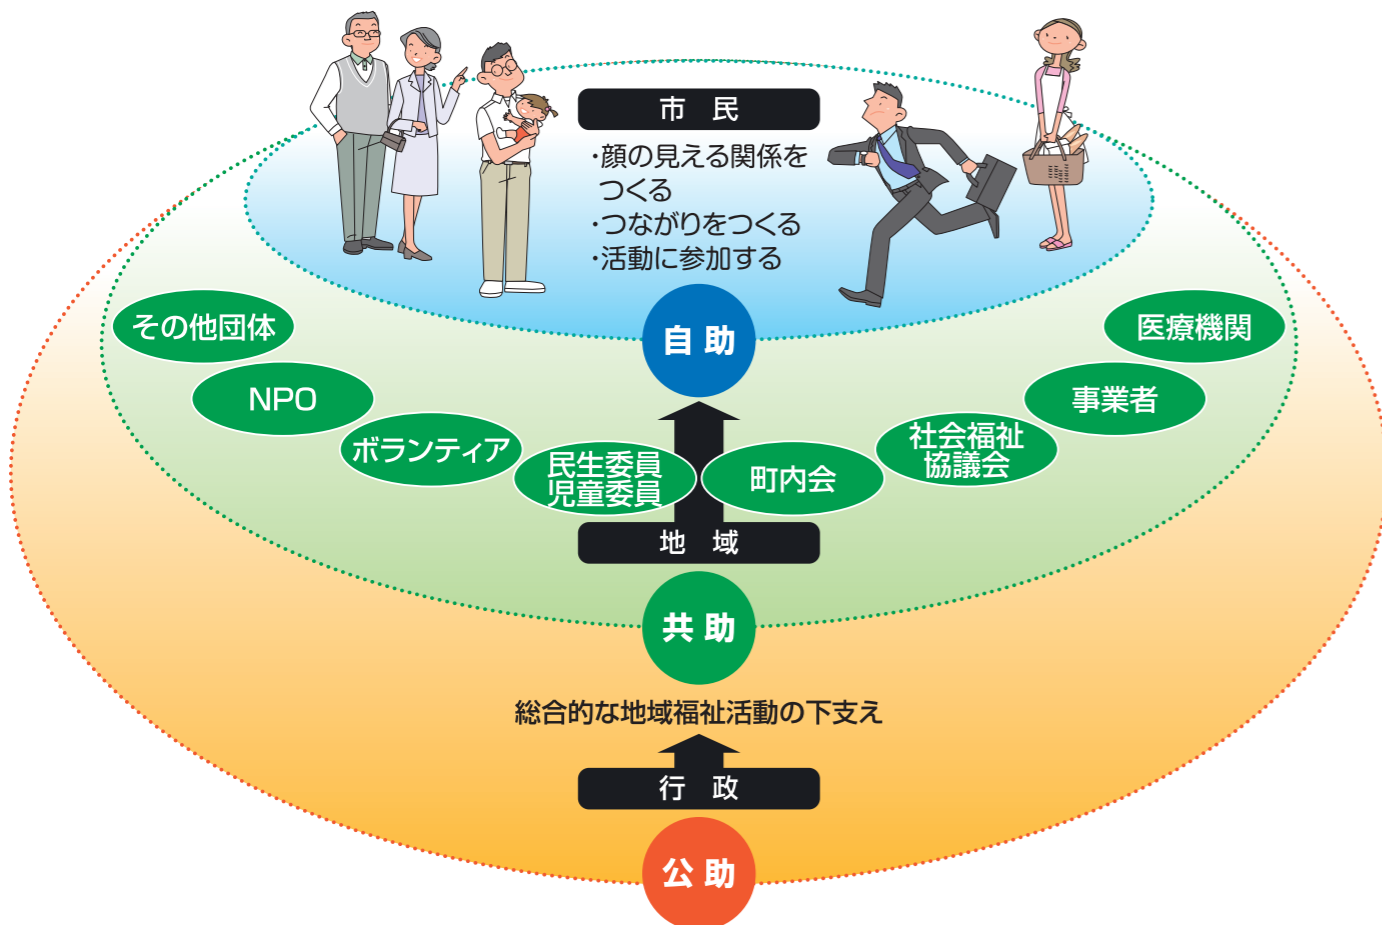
市　民

・顔の見える関係をつくる
・つながりをつくる
・活動に参加する

自 助

その他団体

NPO

ボランティア

民生委員
児童委員

町内会

社会福祉
協議会

事業者

医療機関

地　域

共 助

総合的な地域福祉活動の下支え

行　政

公 助